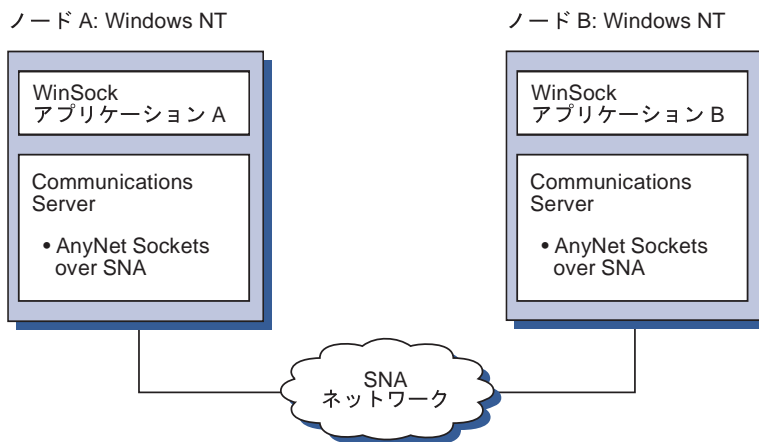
ノード A: Windows NT

WinSock
アプリケーション A

Communications
Server

• AnyNet Sockets
over SNA

ノード B: Windows NT

WinSock
アプリケーション B

Communications
Server

• AnyNet Sockets
over SNA

SNA
ネットワーク